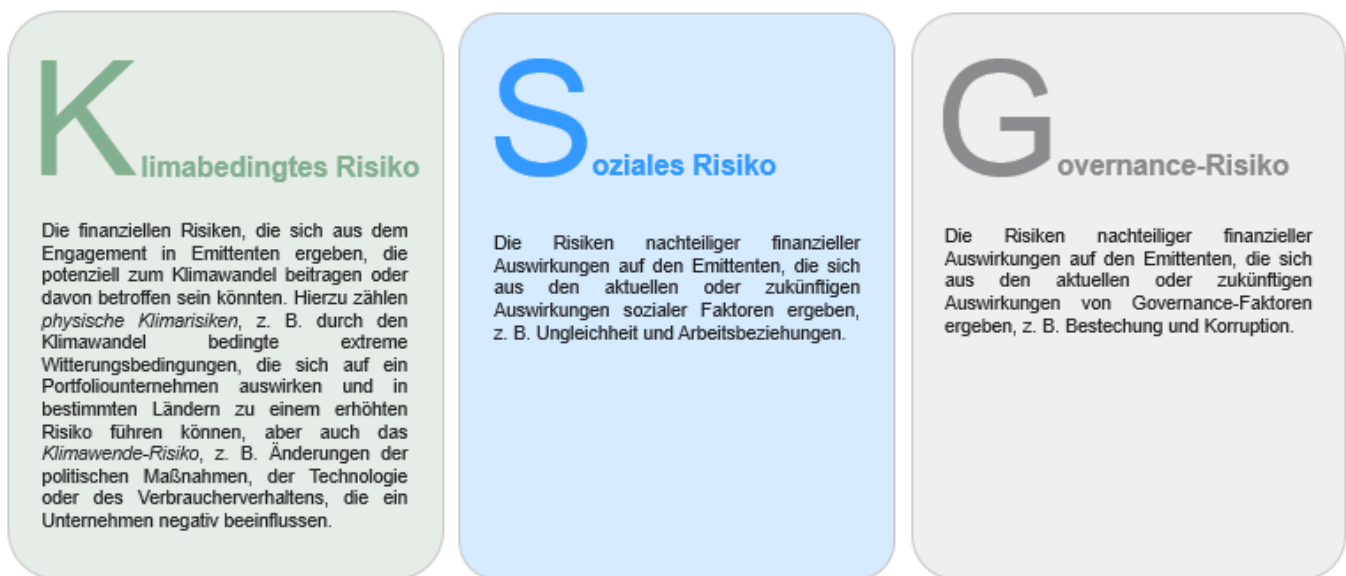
Klimabedingtes Risiko

Die finanziellen Risiken, die sich aus dem Engagement in Emittenten ergeben, die potenziell zum Klimawandel beitragen oder davon betroffen sein könnten. Hierzu zählen *physische Klimarisiken*, z. B. durch den Klimawandel bedingte extreme Witterungsbedingungen, die sich auf ein Portfoliounternehmen auswirken und in bestimmten Ländern zu einem erhöhten Risiko führen können, aber auch das *Klimawende-Risiko*, z. B. Änderungen der politischen Maßnahmen, der Technologie oder des Verbraucherverhaltens, die ein Unternehmen negativ beeinflussen.

Soziales Risiko

Die Risiken nachteiliger finanzieller Auswirkungen auf den Emittenten, die sich aus den aktuellen oder zukünftigen Auswirkungen sozialer Faktoren ergeben, z. B. Ungleichheit und Arbeitsbeziehungen.

Governance-Risiko

Die Risiken nachteiliger finanzieller Auswirkungen auf den Emittenten, die sich aus den aktuellen oder zukünftigen Auswirkungen von Governance-Faktoren ergeben, z. B. Bestechung und Korruption.